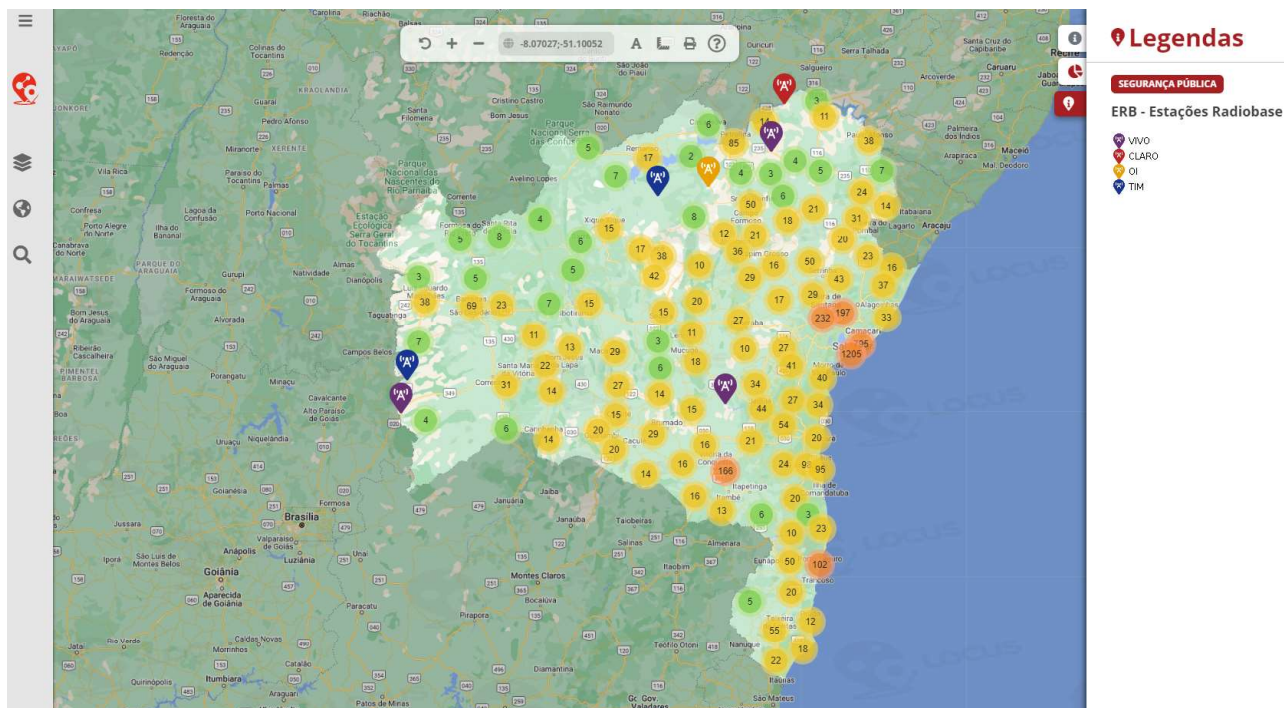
-8.07027;-51.10052

Legendas

SEGURANÇA PÚBLICA

ERB - Estações Radiobase

VIVO
CLARO
OI
TIM

3 11 14 6 85 38 5 17 2 4 4 3 5 7 7 6 24 50 8 18 21 31 14 4 15 12 21 20 5 8 6 17 38 36 23 16 10 16 50 43 3 5 42 29 37 38 69 23 7 15 20 17 28 197 15 232 33 27 11 11 13 3 29 10 27 1205 22 18 41 31 14 27 34 40 15 14 15 44 27 34 29 16 21 54 6 14 20 20 20 16 166 24 95 14 16 16 20 13 6 3 23 10 50 102 20 5 12 55 18 22

Floresta do Araguaia, Redenção, Colinas do Tocantins, Araguaína, Carolina, Riachão, Balsas, Kraolandia, Pedro Afonso, Miranorte, Xerente, Paraíso do Tocantins, Palmas, Porto Nacional, Lagoa da Confusão, Porto Alegre do Tocantins, Ilha do Bananal, Gurupi, Natividade, Almas, Dianópolis, Taguatinga, Formoso do Araguaia, Alvorada, Campos Belos, São Miguel do Araguaia, Porangatu, Minaçu, Cavalcante, Alto Paraíso de Goiás, Uruaçu, Niquelândia, Goianésia, Formosa, Brasília, Valparaíso de Goiás, Luziânia, Anápolis, Goiânia, Aparecida de Goiânia, Caldas Novas, Morrinhos, Catalão, Itumbiara, Araguari, Patos de Minas, Paracatu, Unaí, Januária, Janaúba, Montes Claros, Bocaiuva, Pirapora, Diamantina, Teófilo Otoni, Nanuque, São Mateus, Salinas, Taiobeiras, Itaobim, Almenara, Eunápolis, Trancoso, Porto Seguro, Teixeira de Freitas, Itapetinga, Vitória da Conquista, Itambé, Guanambi, Caetité, Brumado, Bom Jesus da Lapa, Santa Maria da Vitória, Correntina, Barreiras, Formosa do Rio Preto, Santa Rita, Xique-Xique, Juazeiro, Petrolina, Salgueiro, Serra Talhada, Caruaru, Recife, Arcoverde, Palmeira dos Índios, Maceió, Itabaiana, Aracaju, Lagarto, Camaçari, Salvador, Alagoinhas, Ilhéus, Itacaré, Camamu, Maraú, Canavieiras, Santa Cruz Cabrália, Oeiras, São João do Piauí, São Raimundo Nonato, Cristino Castro, Bom Jesus, Parque Nacional Serra das Confusões, Avelino Lopes, Corrente, Parque Nacional das Nascentes do Rio Parnaíba, Estação Ecológica Serra Geral do Tocantins, Mateiros, Ouricuri, Santa Cruz do Capibaribe, Caruaru, Mai Deodoro, Vila Rica, Confresa, Canabrava do Norte, Mozarlândia, São Félix do Araguaia, Ribeirão Cascalheira, Pimentel Barbosa, Uirapuru, Ipora, São Luís de Montes Belos, Jussara, Quirinópolis, Itumbiara, Gouvêa, Barreiras